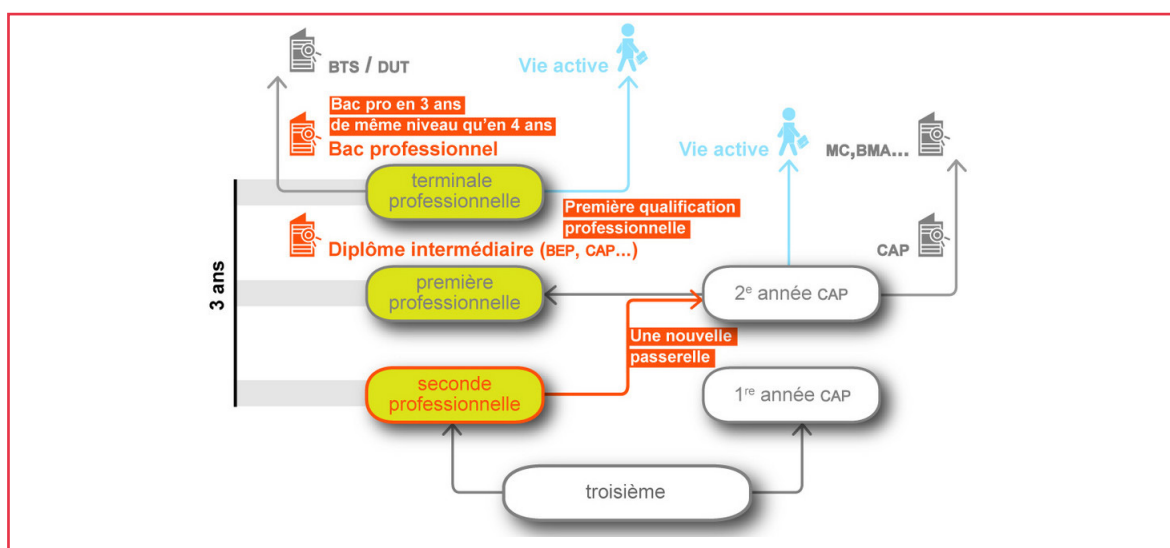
BTS / DUT

Vie active

Bac pro en 3 ans
de même niveau qu'en 4 ans
Bac professionnel

Vie active

MC,BMA...

terminale professionnelle

Première qualification professionnelle

Diplôme intermédiaire (BEP, CAP...)

CAP

3 ans

première professionnelle

2$^{e}$ année CAP

Une nouvelle passerelle

seconde professionnelle

1$^{re}$ année CAP

troisième